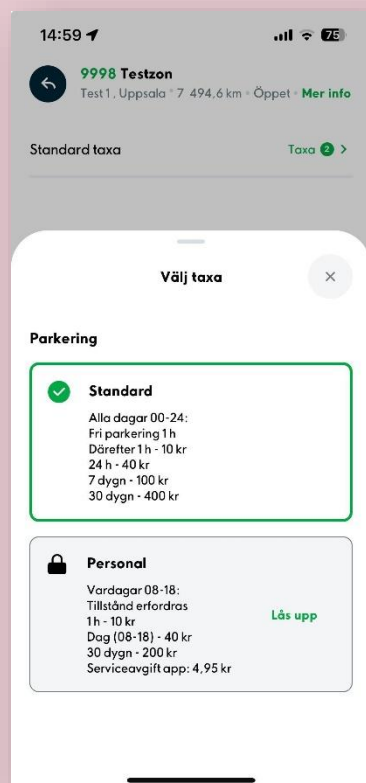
14:59

75

9998 Testzon
Test 1, Uppsala • 7 494,6 km • Öppet • Mer info

Standard taxa

Taxa 2 >

Välj taxa

×

Parkering

Standard
Alla dagar 00-24:
Fri parkering 1 h
Därefter 1 h - 10 kr
24 h - 40 kr
7 dygn - 100 kr
30 dygn - 400 kr

Personal
Vardagar 08-18:
Tillstånd erfordras
1 h - 10 kr
Dag (08-18) - 40 kr
30 dygn - 200 kr
Serviceavgift app: 4,95 kr

Lås upp